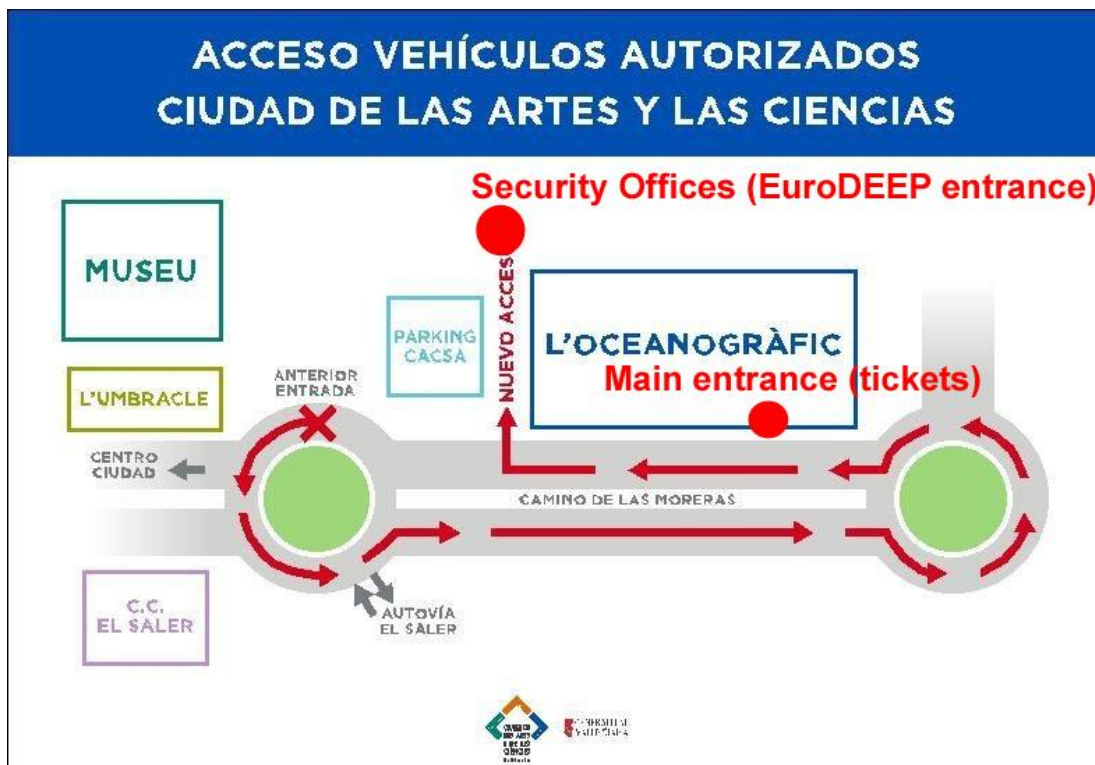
ACCESO VEHÍCULOS AUTORIZADOS
CIUDAD DE LAS ARTES Y LAS CIENCIAS

Security Offices (EuroDEEP entrance)

MUSEU

PARKING CACSA

NUEVO ACCES

L'OCEANOGRÀFIC

Main entrance (tickets)

L'UMBRACLE

ANTERIOR ENTRADA

CENTRO CIUDAD

CAMINO DE LAS MORERAS

C.C. EL SALER

AUTOVÍA EL SALER

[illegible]

GENERALITAT VALENCIANA